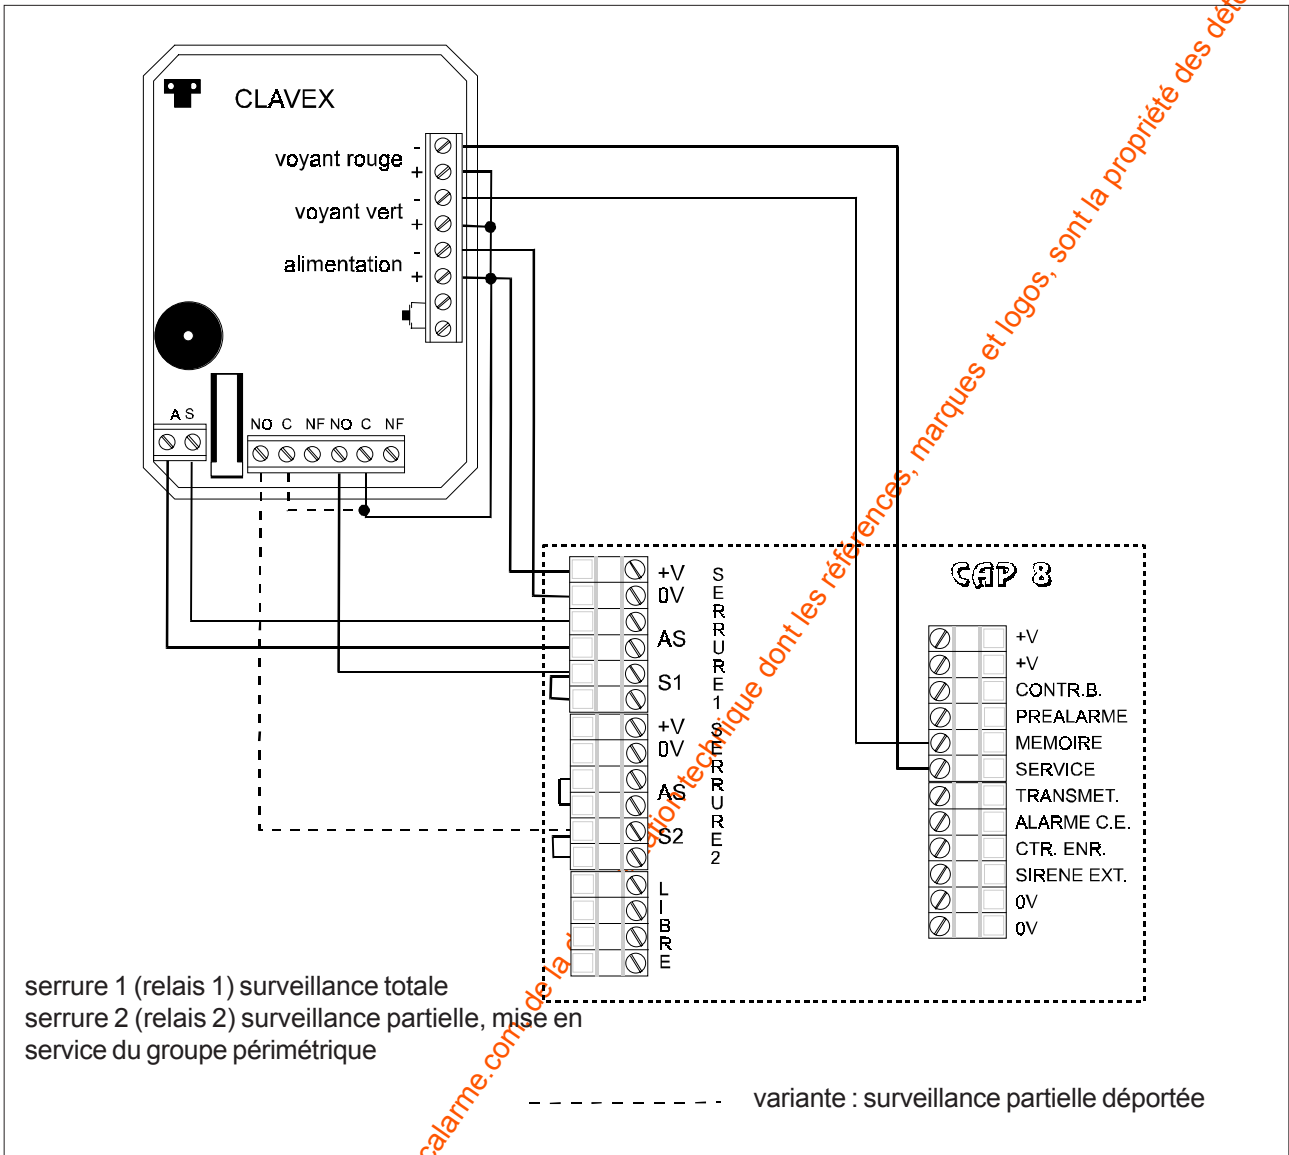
CLAVEX

voyant rouge -
+
voyant vert -
+
alimentation -
+

A S

NO C NF NO C NF

+V
0V
AS
S1
+V
0V
AS
S2

SERRURE 1
SERRURE 2
LIBRE

CAP 8

+V
+V
CONTR.B.
PREALARME
MEMOIRE
SERVICE
TRANSMET.
ALARME C.E.
CTR. ENR.
SIRENE EXT.
0V
0V

serrure 1 (relais 1) surveillance totale
serrure 2 (relais 2) surveillance partielle, mise en service du groupe périmétrique

variante : surveillance partielle déportée

calarme.com de la documentation technique dont les références, marques et logos, sont la propriété des dét